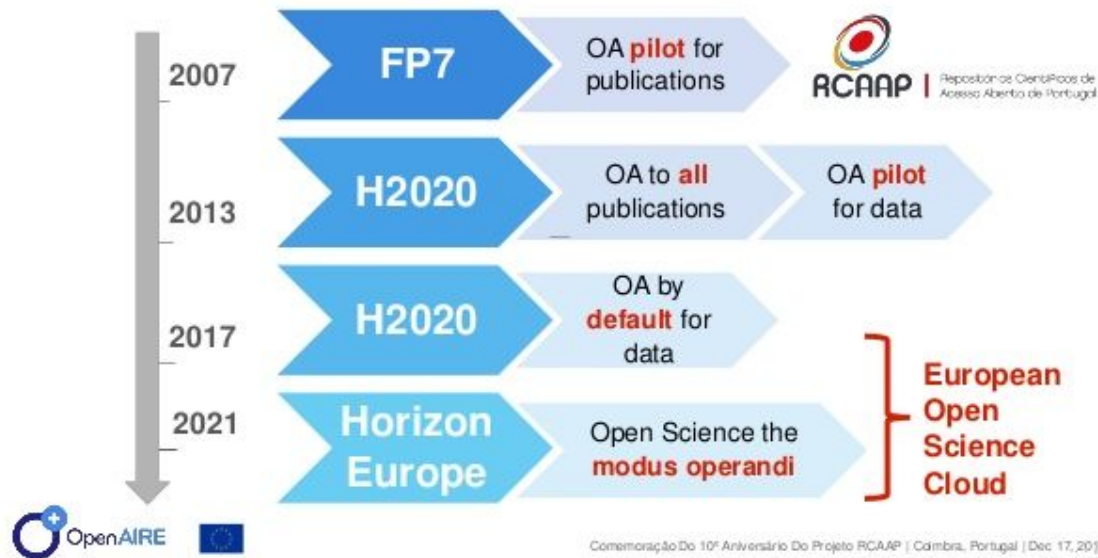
2007

FP7

OA pilot for publications

RCAAP | Repositórios Científicos de Acesso Aberto de Portugal

2013

H2020

OA to all publications

OA pilot for data

2017

H2020

OA by default for data

2021

Horizon Europe

Open Science the modus operandi

European Open Science Cloud

OpenAIRE

Comemoração Do 10º Aniversário Do Projeto RCAAP | Coimbra, Portugal | Dec 17, 201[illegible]